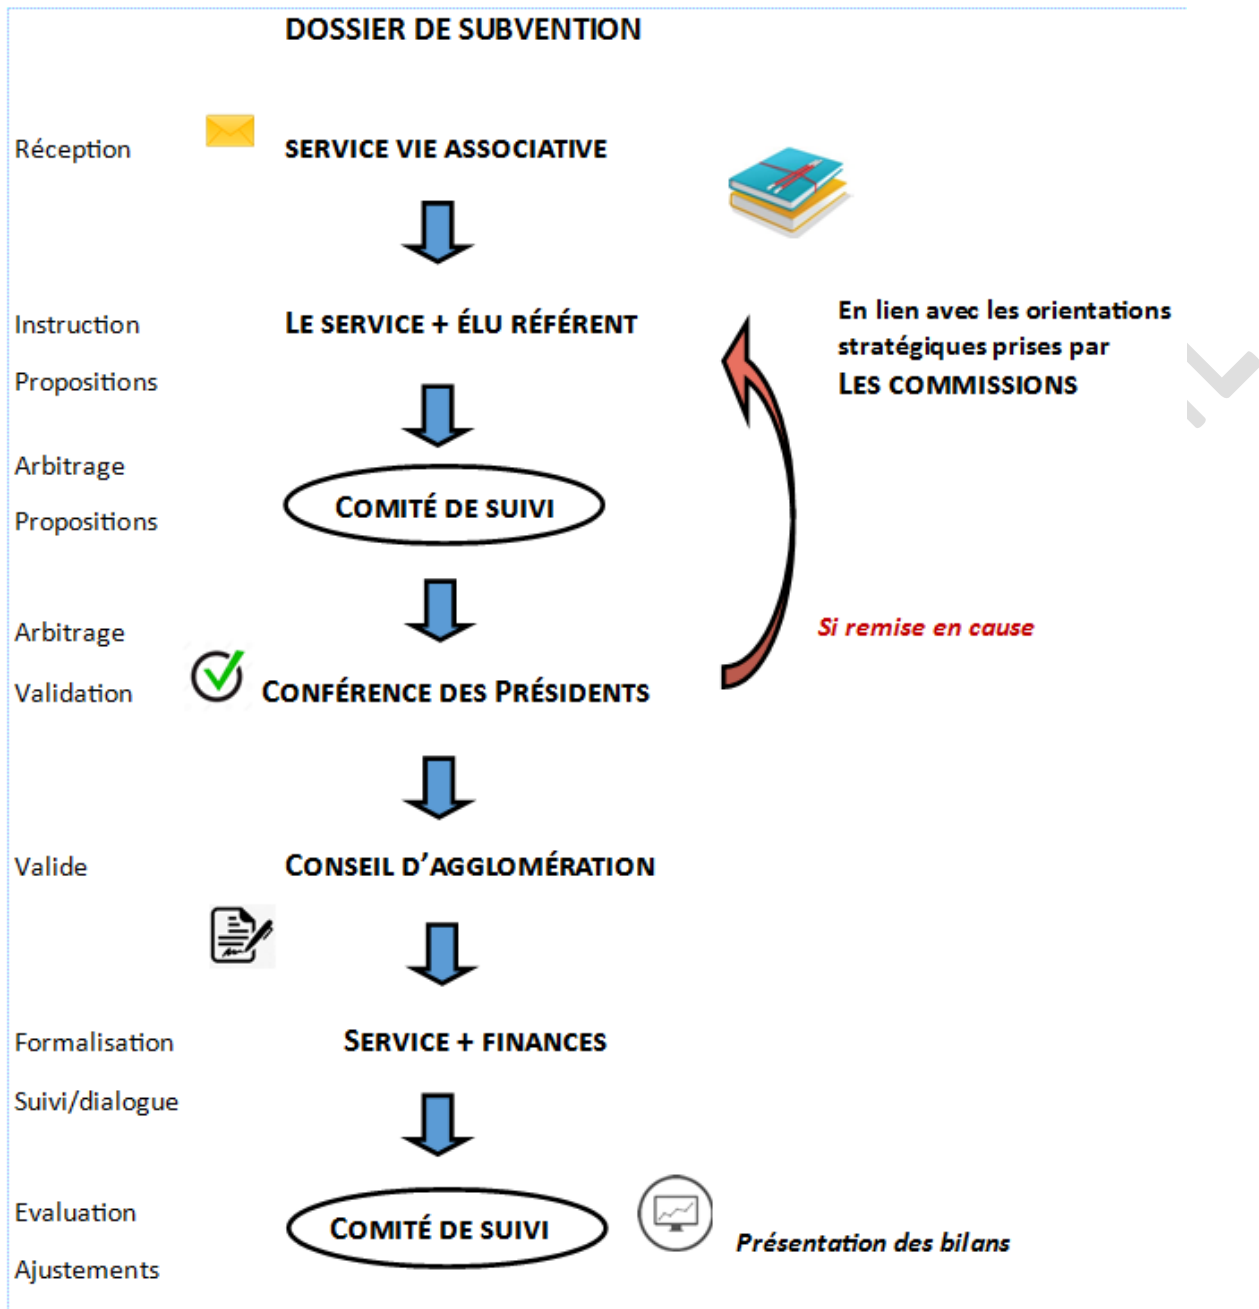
DOSSIER DE SUBVENTION

Réception

SERVICE VIE ASSOCIATIVE

Instruction

Propositions

LE SERVICE + ÉLU RÉFÉRENT

En lien avec les orientations stratégiques prises par LES COMMISSIONS

Arbitrage

Propositions

COMITÉ DE SUIVI

Si remise en cause

Arbitrage

Validation

CONFÉRENCE DES PRÉSIDENTS

Valide

CONSEIL D'AGGLOMÉRATION

Formalisation

Suivi/dialogue

SERVICE + FINANCES

Evaluation

Ajustements

COMITÉ DE SUIVI

Présentation des bilans